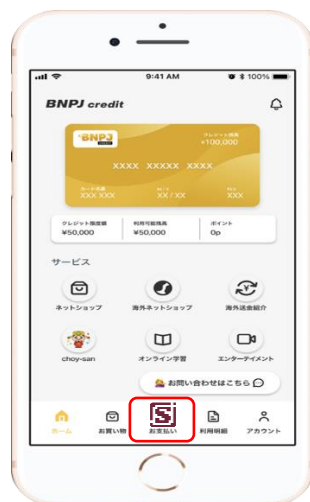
9:41 AM
100%

BNPJ credit

BNPJ
クレジット残高
¥100,000
XXXX XXXXX XXXX
カード名義
XXX XXX
XX / XX
XXX

クレジット限度額
¥50,000
利用可能残高
¥50,000
ポイント
0p

サービス

ネットショップ
海外ネットショップ
海外送金紹介
choy-san
オンライン学習
エンターテイメント

お問い合わせはこちら

ホーム
お買い物
お支払い
利用明細
アカウント